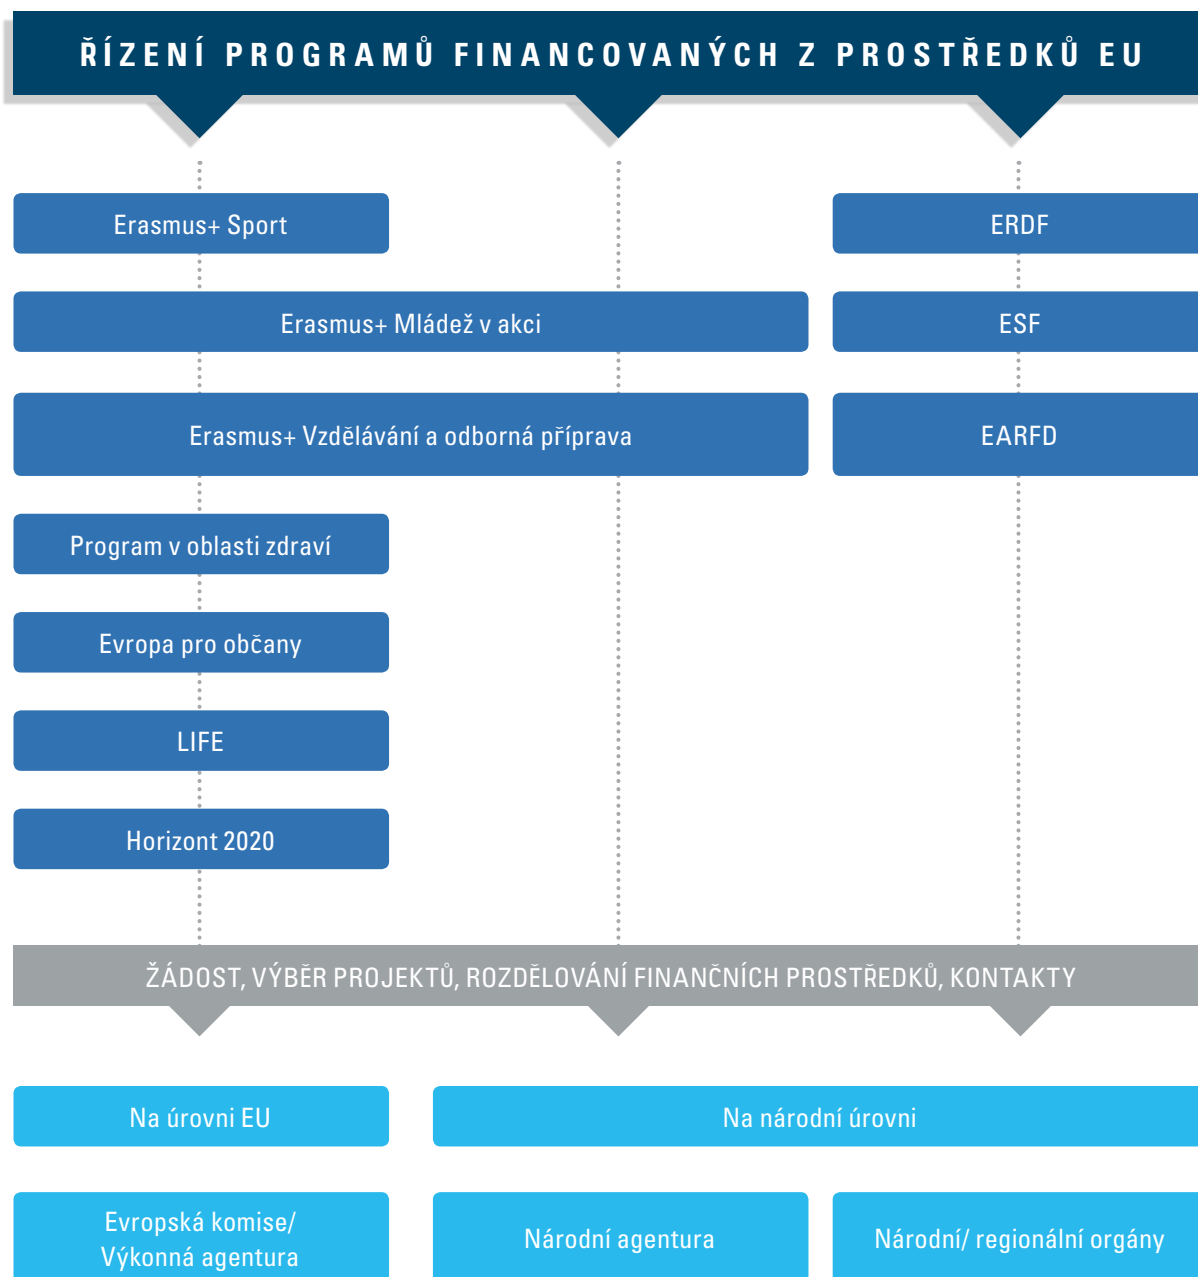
ŘÍZENÍ PROGRAMŮ FINANCOVANÝCH Z PROSTŘEDKŮ EU

Erasmus+ Sport

ERDF

Erasmus+ Mládež v akci

ESF

Erasmus+ Vzdělávání a odborná příprava

EARFD

Program v oblasti zdraví

Evropa pro občany

LIFE

Horizont 2020

ŽÁDOST, VÝBĚR PROJEKTŮ, ROZDĚLOVÁNÍ FINANČNÍCH PROSTŘEDKŮ, KONTAKTY

Na úrovni EU

Na národní úrovni

Evropská komise/ Výkonná agentura

Národní agentura

Národní/ regionální orgány